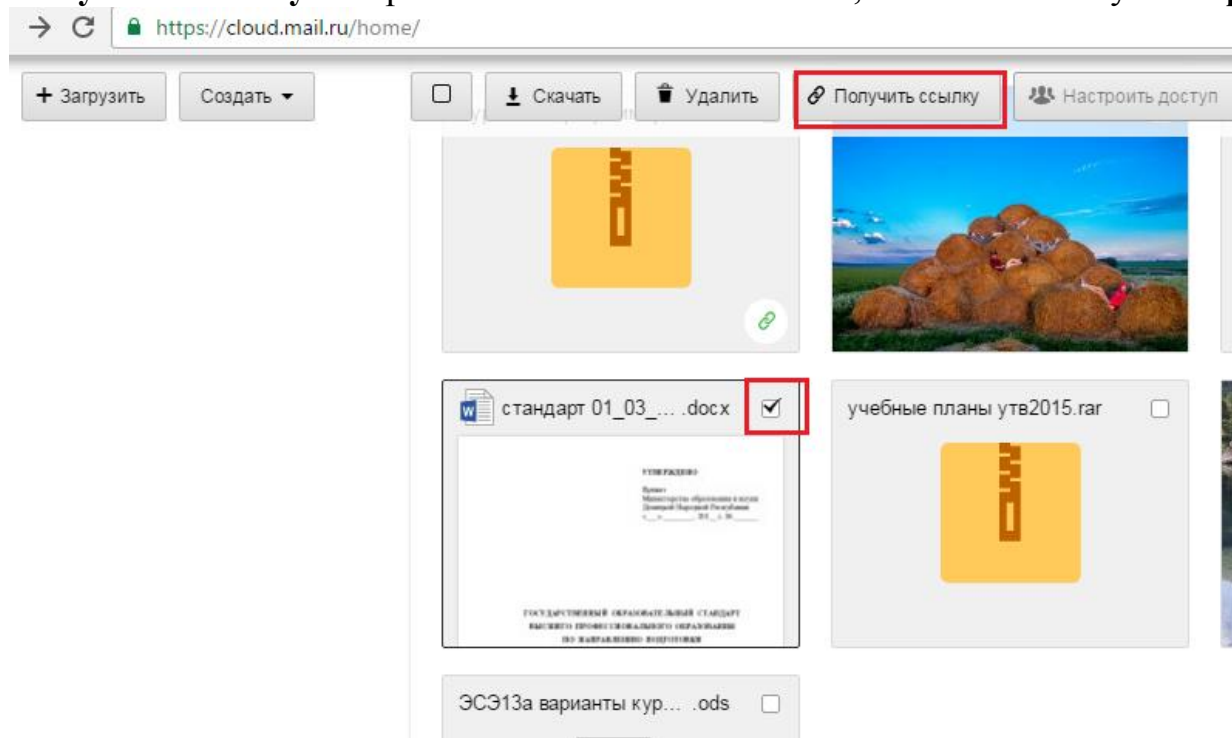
https://cloud.mail.ru/home/

+ Загрузить

Создать

Скачать

Удалить

Получить ссылку

Настроить доступ

стандарт 01_03_... .docx

учебные планы утв2015.rar

УТВЕРЖДЕНО

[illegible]

ГОСУДАРСТВЕННЫЙ ОБРАЗОВАТЕЛЬНЫЙ СТАНДАРТ ВЫСШЕГО ПРОФЕССИОНАЛЬНОГО ОБРАЗОВАНИЯ ПО НАПРАВЛЕНИЮ ПОДГОТОВКИ

ЭСЭ13а варианты кур... .ods